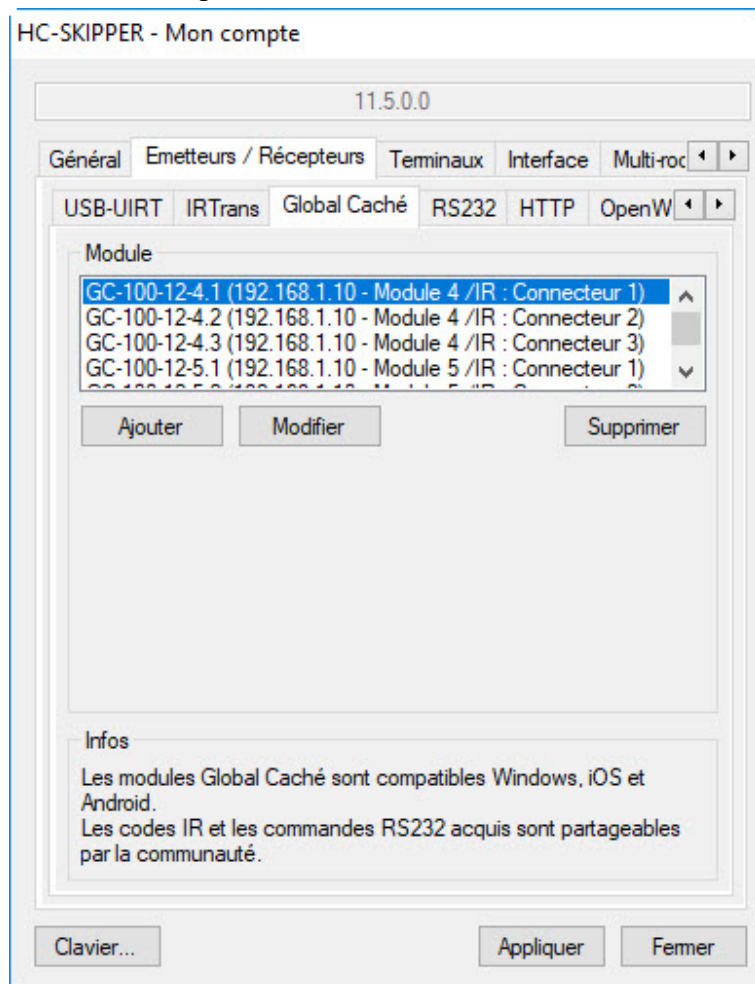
HC-SKIPPER - Mon compte

11.5.0.0

Général | Emetteurs / Récepteurs | Terminaux | Interface | Multi-roc

USB-UIRT | IRTrans | Global Caché | RS232 | HTTP | OpenW

Module

GC-100-12-4.1 (192.168.1.10 - Module 4 /IR : Connecteur 1)
GC-100-12-4.2 (192.168.1.10 - Module 4 /IR : Connecteur 2)
GC-100-12-4.3 (192.168.1.10 - Module 4 /IR : Connecteur 3)
GC-100-12-5.1 (192.168.1.10 - Module 5 /IR : Connecteur 1)
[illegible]

Ajouter | Modifier | Supprimer

Infos

Les modules Global Caché sont compatibles Windows, iOS et Android.
Les codes IR et les commandes RS232 acquis sont partageables par la communauté.

Clavier... | Appliquer | Fermer